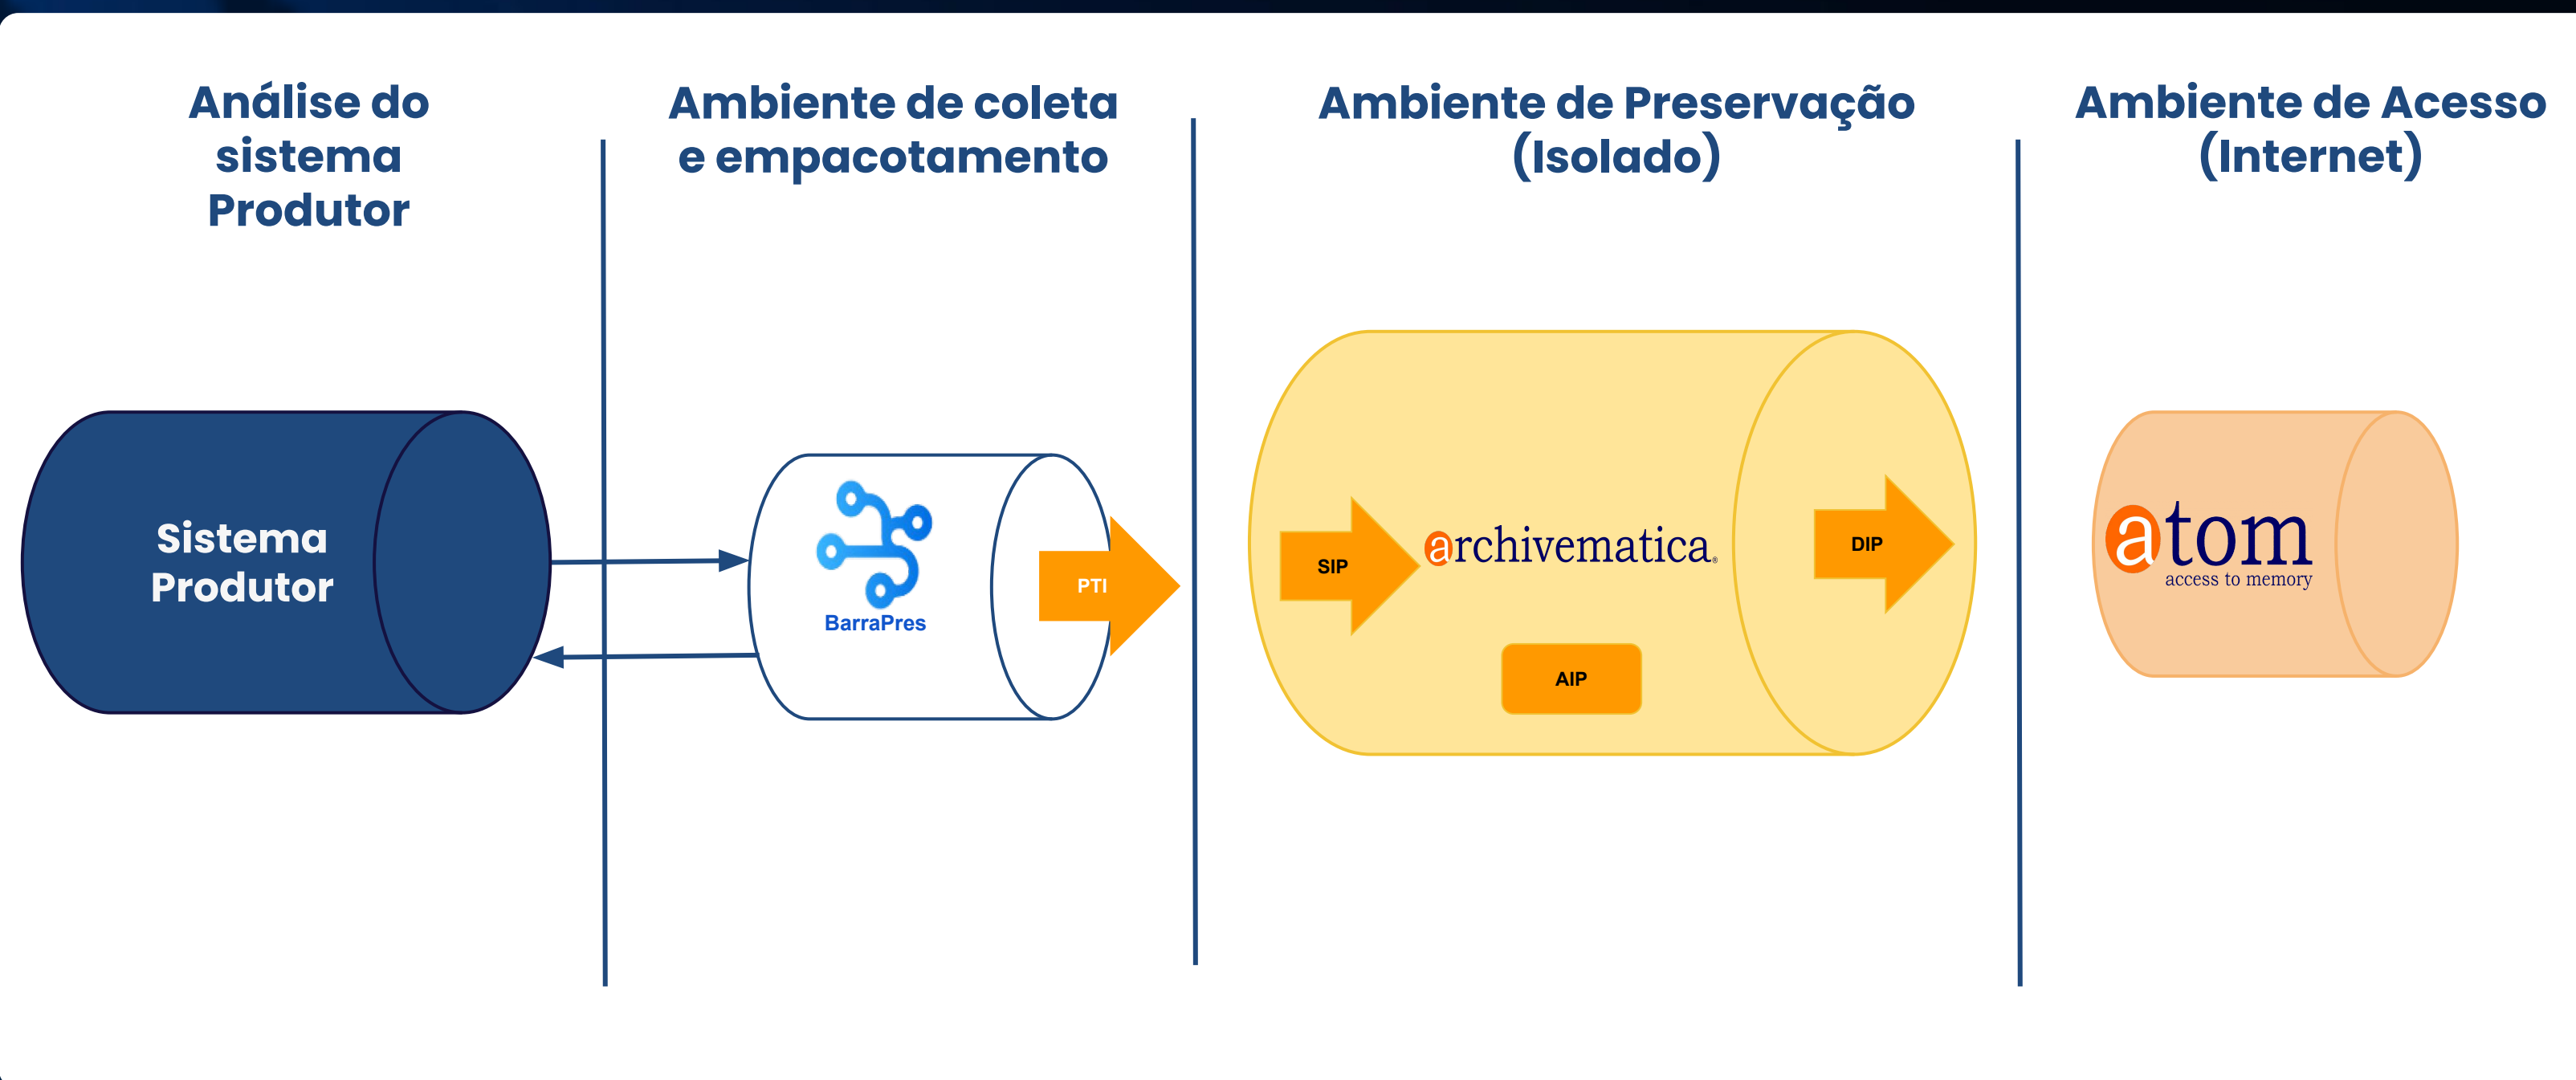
Análise do sistema Produtor

Ambiente de coleta e empacotamento

Ambiente de Preservação (Isolado)

Ambiente de Acesso (Internet)

Sistema Produtor

BarraPres

PTI

SIP

archivematica.

DIP

AIP

atom
access to memory